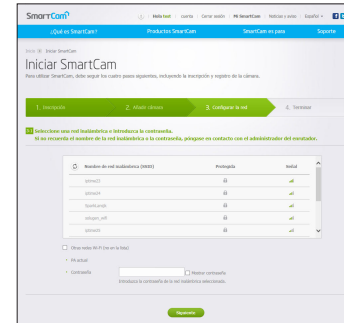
SmartCam

Hola test | cuenta | Cerrar sesión | Mi SmartCam | Noticias y avisos | Español

¿Qué es SmartCam? | Productos SmartCam | SmartCam en pasos | Soporte

Inicio > Iniciar SmartCam

Iniciar SmartCam

Para utilizar SmartCam, debe seguir los cuatro pasos siguientes, incluyendo la inscripción y registro de la cámara.

1. Inscripción | 2. Añadir cámaras | 3. Configurar la red | 4. Terminar

Seleccione una red inalámbrica e introduzca la contraseña.
Si no recuerda el nombre de la red inalámbrica o la contraseña, póngase en contacto con el administrador del enrutador.

| | Nombre de red inalámbrica (SSID) | Protegida | Señal |
|---|---|---|---|
| | iptime21 | | |
| | iptime24 | | |
| | Spark.prqb | | |
| | sdsupn_wifi | | |
| | iptime25 | | |

Otras redes Wi-Fi (no en la lista)

Wi actual

Contraseña | Mostrar contraseña

Introduzca la contraseña de la red inalámbrica seleccionada.

Siguiente